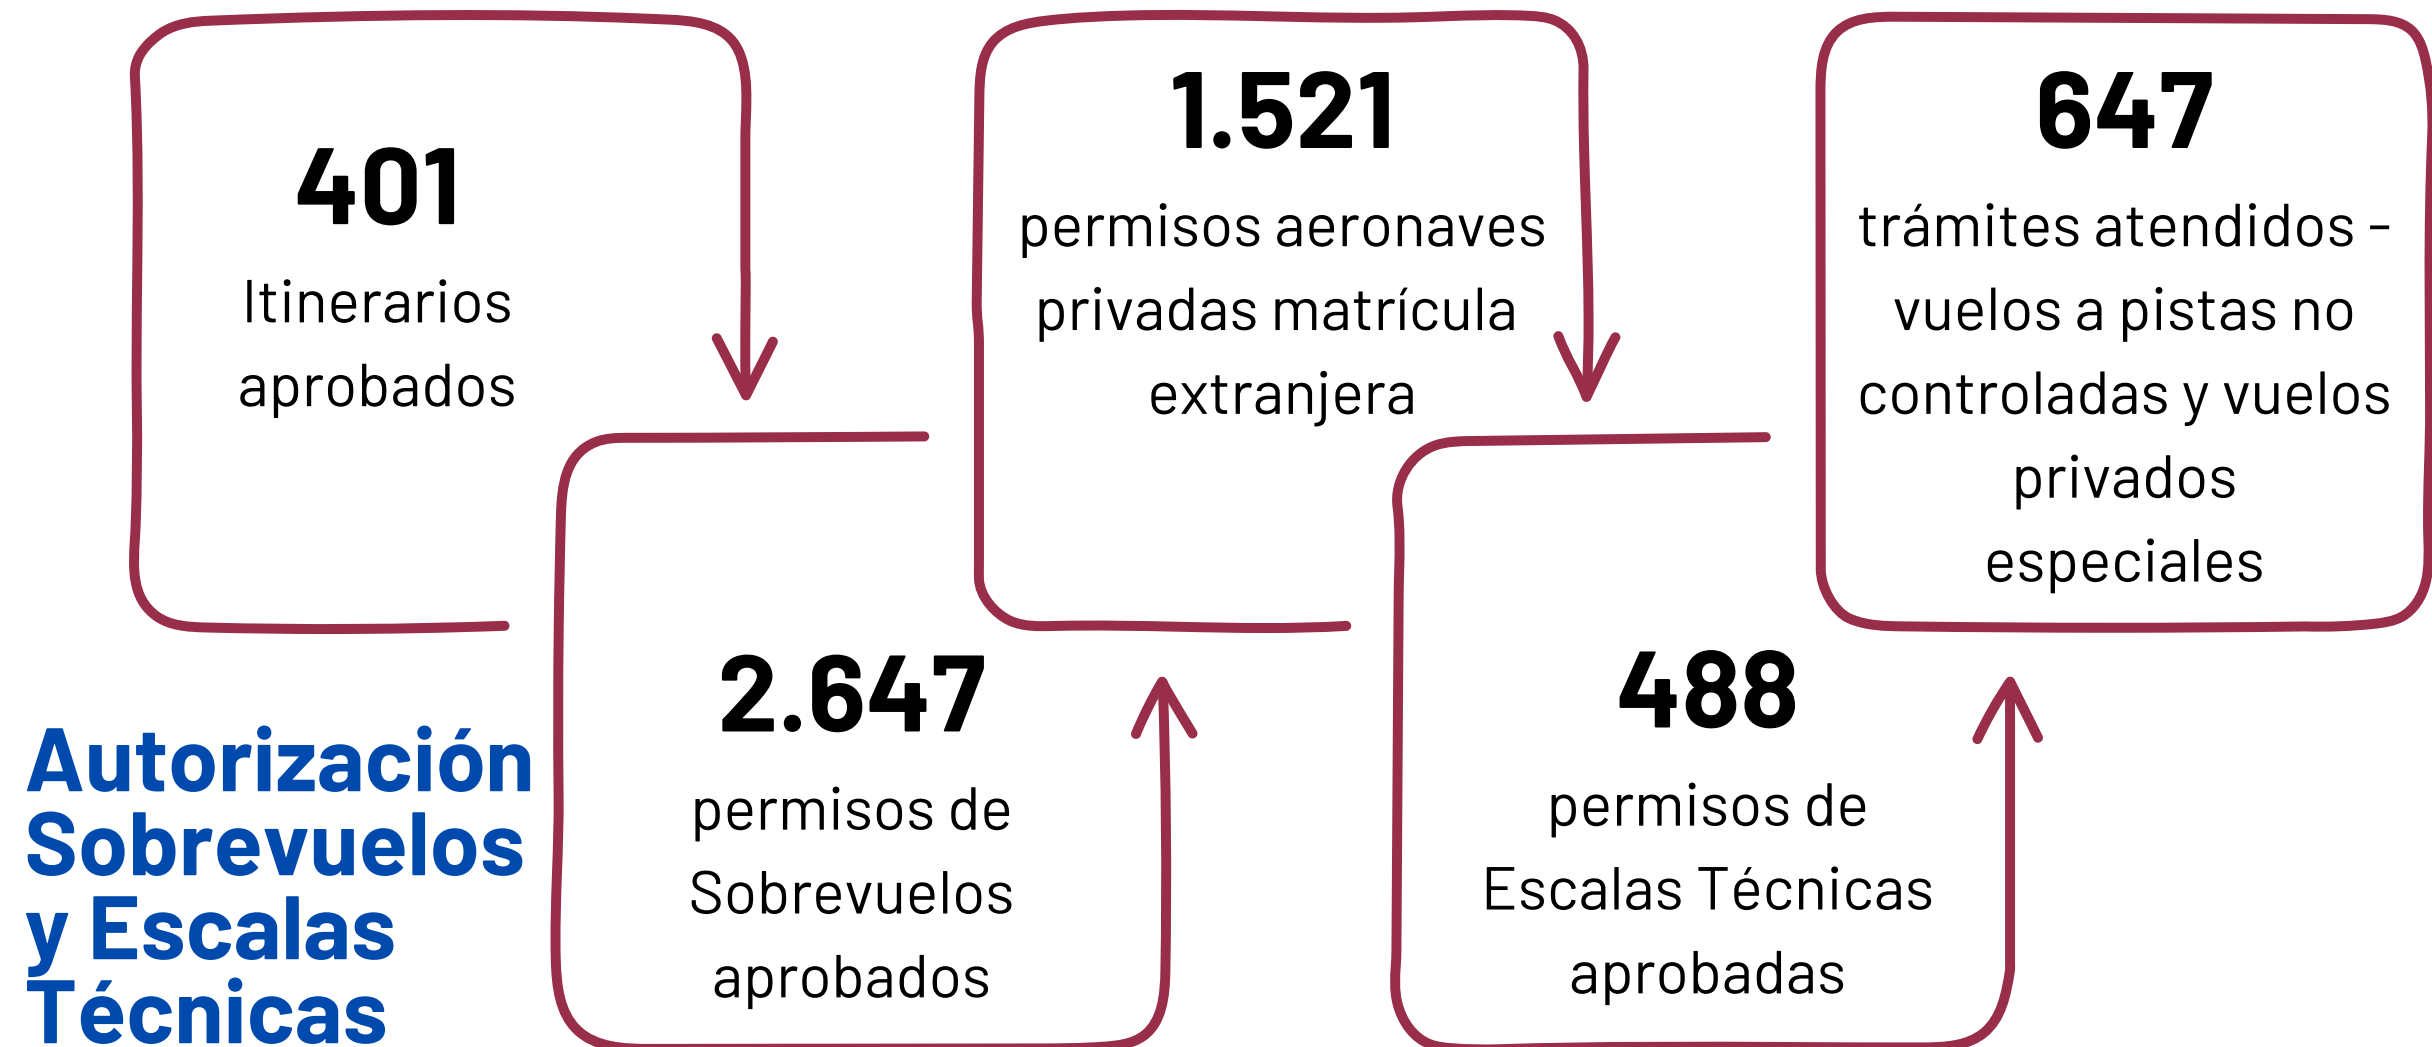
401
Itinerarios aprobados

1.521
permisos aeronaves privadas matrícula extranjera

647
trámites atendidos - vuelos a pistas no controladas y vuelos privados especiales

Autorización Sobrevuelos y Escalas Técnicas

2.647
permisos de Sobrevuelos aprobados

488
permisos de Escalas Técnicas aprobadas